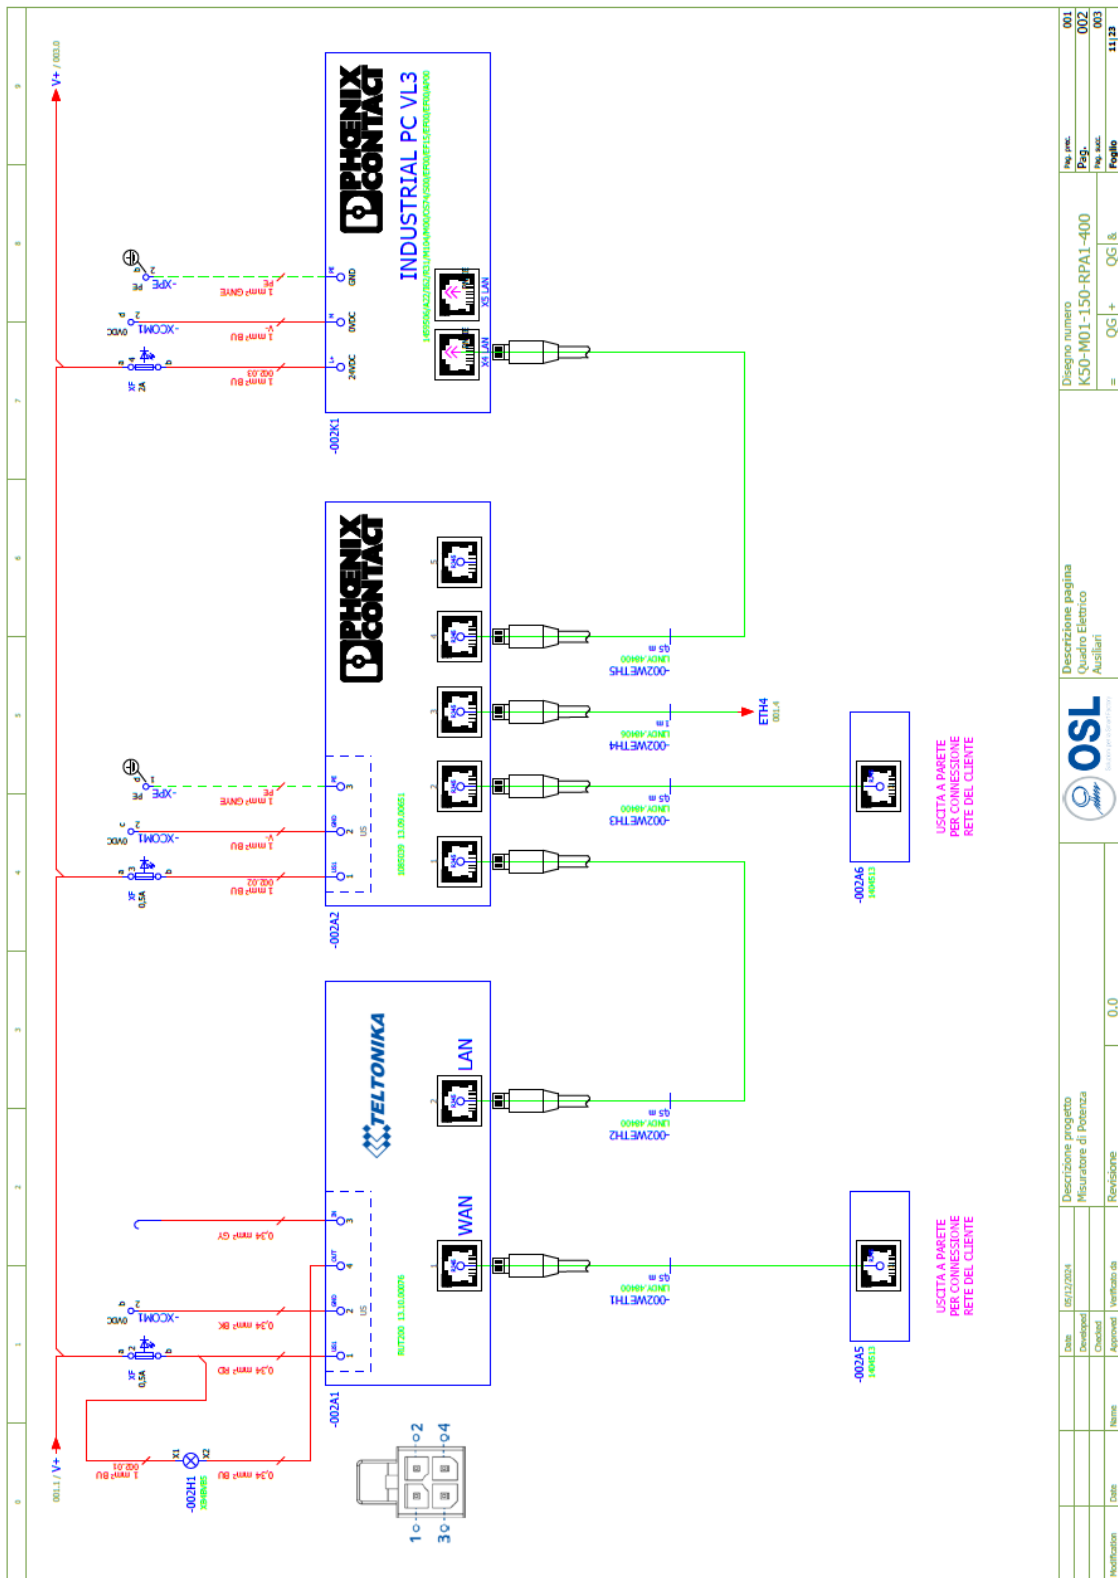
V+ / 003.0

001.1 / V+

PHOENIX CONTACT

INDUSTRIAL PC VL3

-002K1

X4 LAN

X5 LAN

24VDC

0VDC

GND

PE

1 mm² BU

1 mm² BU

1 mm² GNYE

-XCOM1

0VDC

-XPE

PE

XF

2A

PHOENIX CONTACT

-002A2

-002WETH5

-002WETH4

-002WETH3

LINDY.48400

0,5 m

1 m

ETH4

001.4

-002A6

USCITA A PARETE PER CONNESSIONE RETE DEL CLIENTE

XF

0,5A

1 mm² BU

1 mm² BU

1 mm² GNYE

-XCOM1

0VDC

-XPE

PE

TELTONIKA

LAN

WAN

-002A1

-002WETH2

-002WETH1

LINDY.48400

0,5 m

-002A5

USCITA A PARETE PER CONNESSIONE RETE DEL CLIENTE

XF

0,5A

0,34 mm² RD

0,34 mm² BK

0,34 mm² GY

-XCOM1

0VDC

-002H1

X1

X2

1 mm² BU

0,34 mm² BU

1

2

3

4

Descrizione progetto
Misuratore di Potenza

Descrizione pagina
Quadro Elettrico
Ausiliari

OSL

Disegno numero
K50-M01-150-RPA1-400

= QG + QG &

Pag. prec. 001
Pag. 002
Pag. succ. 003
Foglio 11|23

Revisione 0.0

Date 05/12/2024
Developed
Checked
Approved
Verificato da

Modification
Date
Name